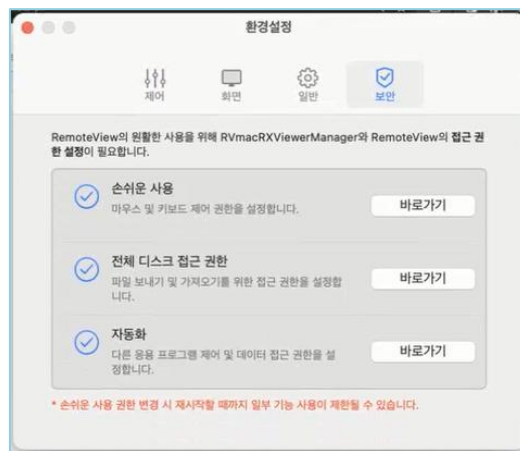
환경설정

제어 화면 일반 보안

RemoteView의 원활한 사용을 위해 RVmacRXViewerManager와 RemoteView의 접근 권한 설정이 필요합니다.

손쉬운 사용
마우스 및 키보드 제어 권한을 설정합니다.
바로가기

전체 디스크 접근 권한
파일 보내기 및 가져오기를 위한 접근 권한을 설정합니다.
바로가기

자동화
다른 응용 프로그램 제어 및 데이터 접근 권한을 설정합니다.
바로가기

* 손쉬운 사용 권한 변경 시 재시작할 때까지 일부 기능 사용이 제한될 수 있습니다.